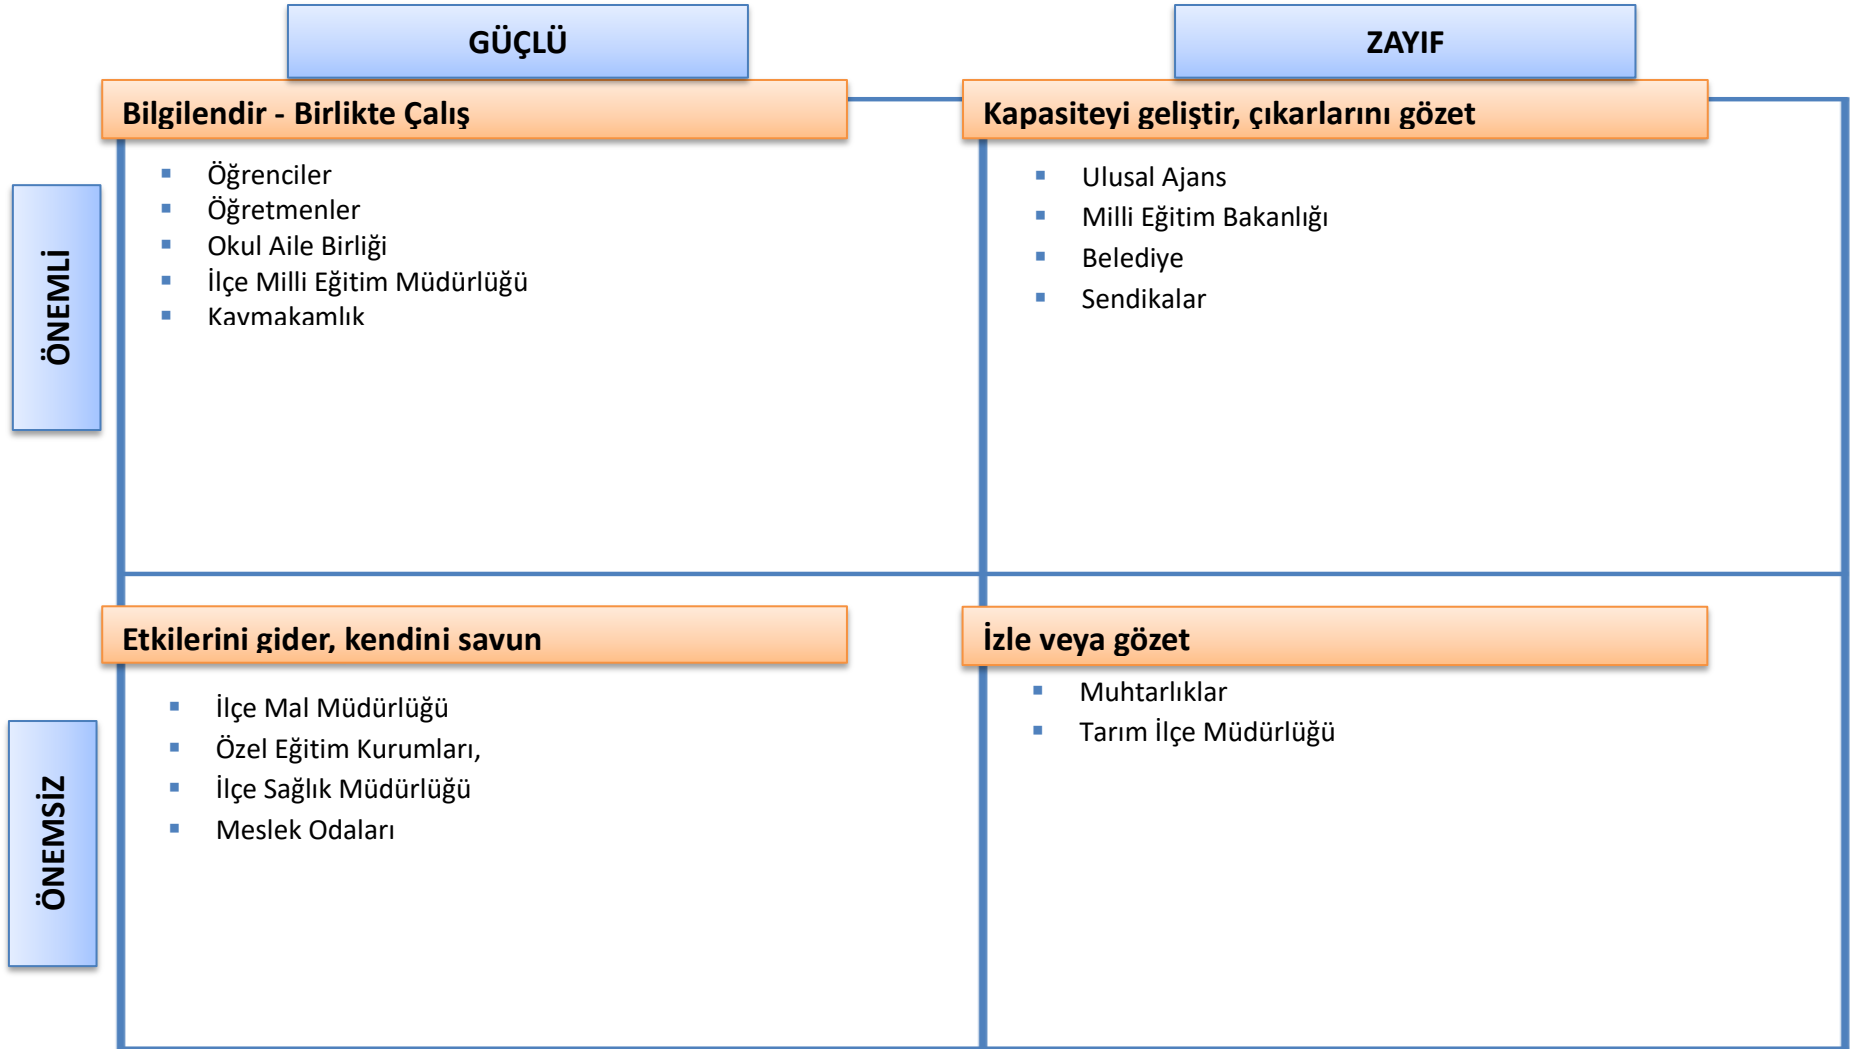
GÜÇLÜ

ZAYIF

ÖNEMLİ

Bilgilendir - Birlikte Çalış

- Öğrenciler
- Öğretmenler
- Okul Aile Birliği
- İlçe Milli Eğitim Müdürlüğü
- Kaymakamlık

Kapasiteyi geliştir, çıkarlarını gözet

- Ulusal Ajans
- Milli Eğitim Bakanlığı
- Belediye
- Sendikalar

ÖNEMSİZ

Etkilerini gider, kendini savun

- İlçe Mal Müdürlüğü
- Özel Eğitim Kurumları,
- İlçe Sağlık Müdürlüğü
- Meslek Odaları

İzle veya gözet

- Muhtarlıklar
- Tarım İlçe Müdürlüğü